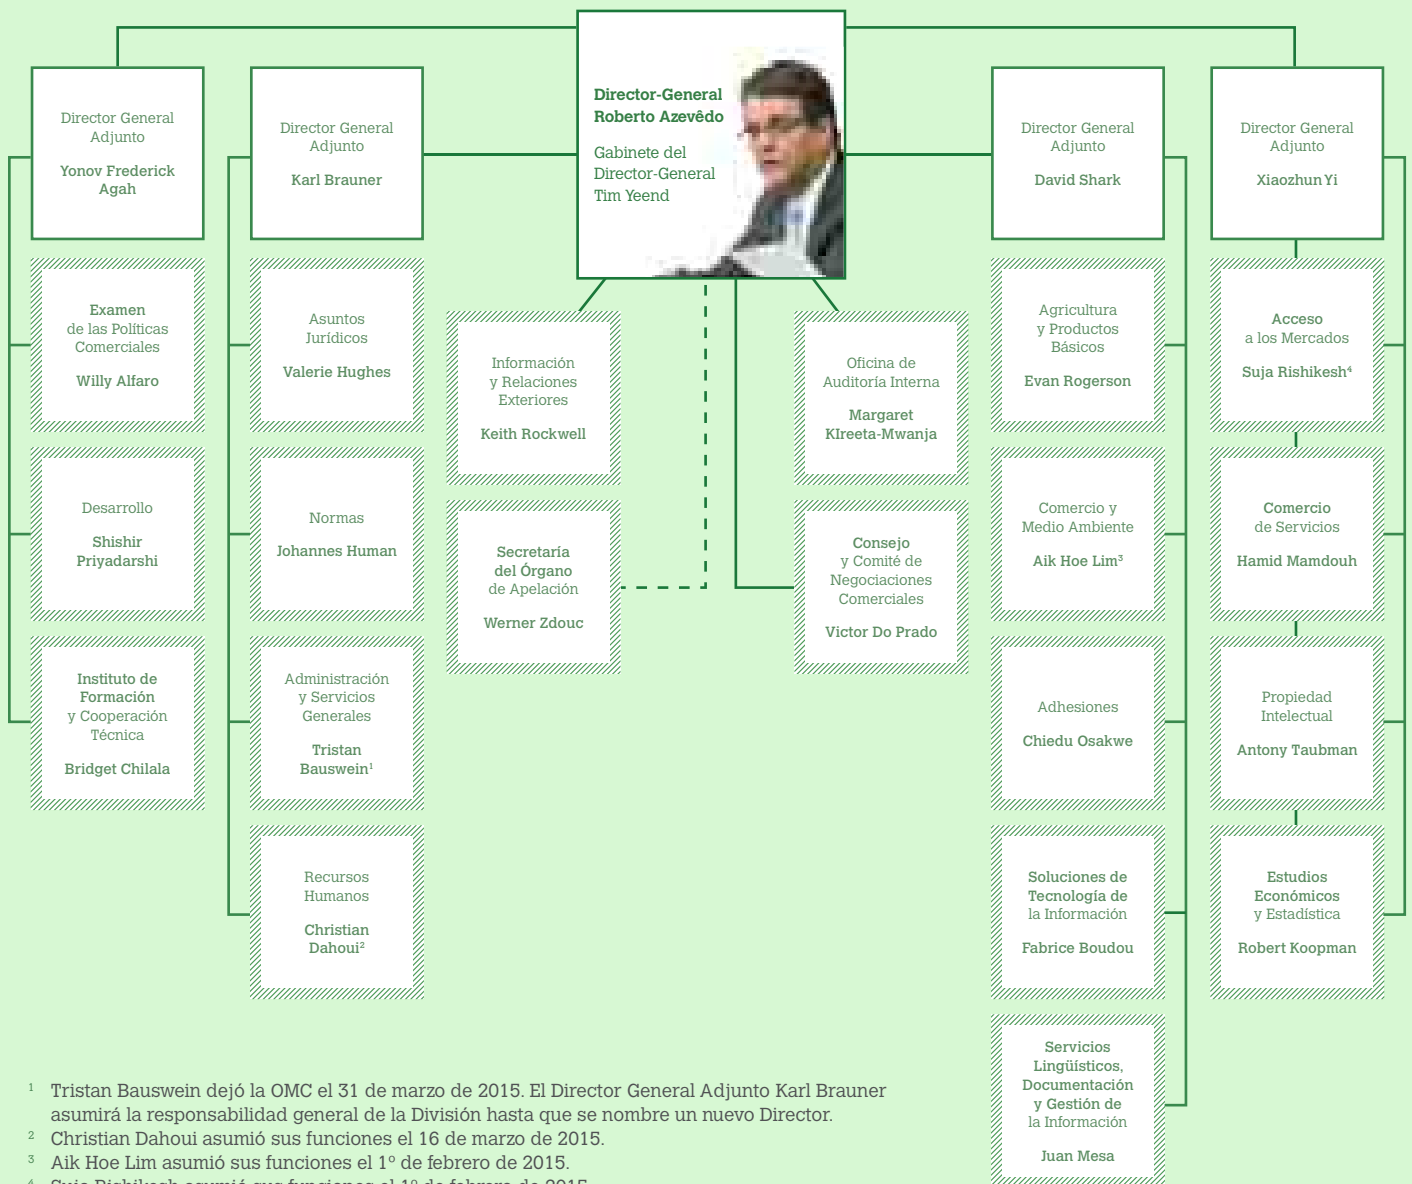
Director-General
Roberto Azevêdo

Gabinete del Director-General
Tim Yeend

Director General Adjunto

Yonov Frederick Agah

Examen de las Políticas Comerciales

Willy Alfaro

Desarrollo

Shishir Priyadarshi

Instituto de Formación y Cooperación Técnica

Bridget Chilala

Director General Adjunto

Karl Brauner

Asuntos Jurídicos

Valerie Hughes

Normas

Johannes Human

Administración y Servicios Generales

Tristan Bauswein¹

Recursos Humanos

Christian Dahoui²

Información y Relaciones Exteriores

Keith Rockwell

Secretaría del Órgano de Apelación

Werner Zdouc

Oficina de Auditoría Interna

Margaret Klreeta-Mwanja

Consejo y Comité de Negociaciones Comerciales

Victor Do Prado

Director General Adjunto

David Shark

Agricultura y Productos Básicos

Evan Rogerson

Comercio y Medio Ambiente

Aik Hoe Lim³

Adhesiones

Chiedu Osakwe

Soluciones de Tecnología de la Información

Fabrice Boudou

Servicios Lingüísticos, Documentación y Gestión de la Información

Juan Mesa

Director General Adjunto

Xiaozhun Yi

Acceso a los Mercados

Suja Rishikesh⁴

Comercio de Servicios

Hamid Mamdouh

Propiedad Intelectual

Antony Taubman

Estudios Económicos y Estadística

Robert Koopman

¹ Tristan Bauswein dejó la OMC el 31 de marzo de 2015. El Director General Adjunto Karl Brauner asumirá la responsabilidad general de la División hasta que se nombre un nuevo Director.
² Christian Dahoui asumió sus funciones el 16 de marzo de 2015.
³ Aik Hoe Lim asumió sus funciones el 1º de febrero de 2015.
⁴ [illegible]